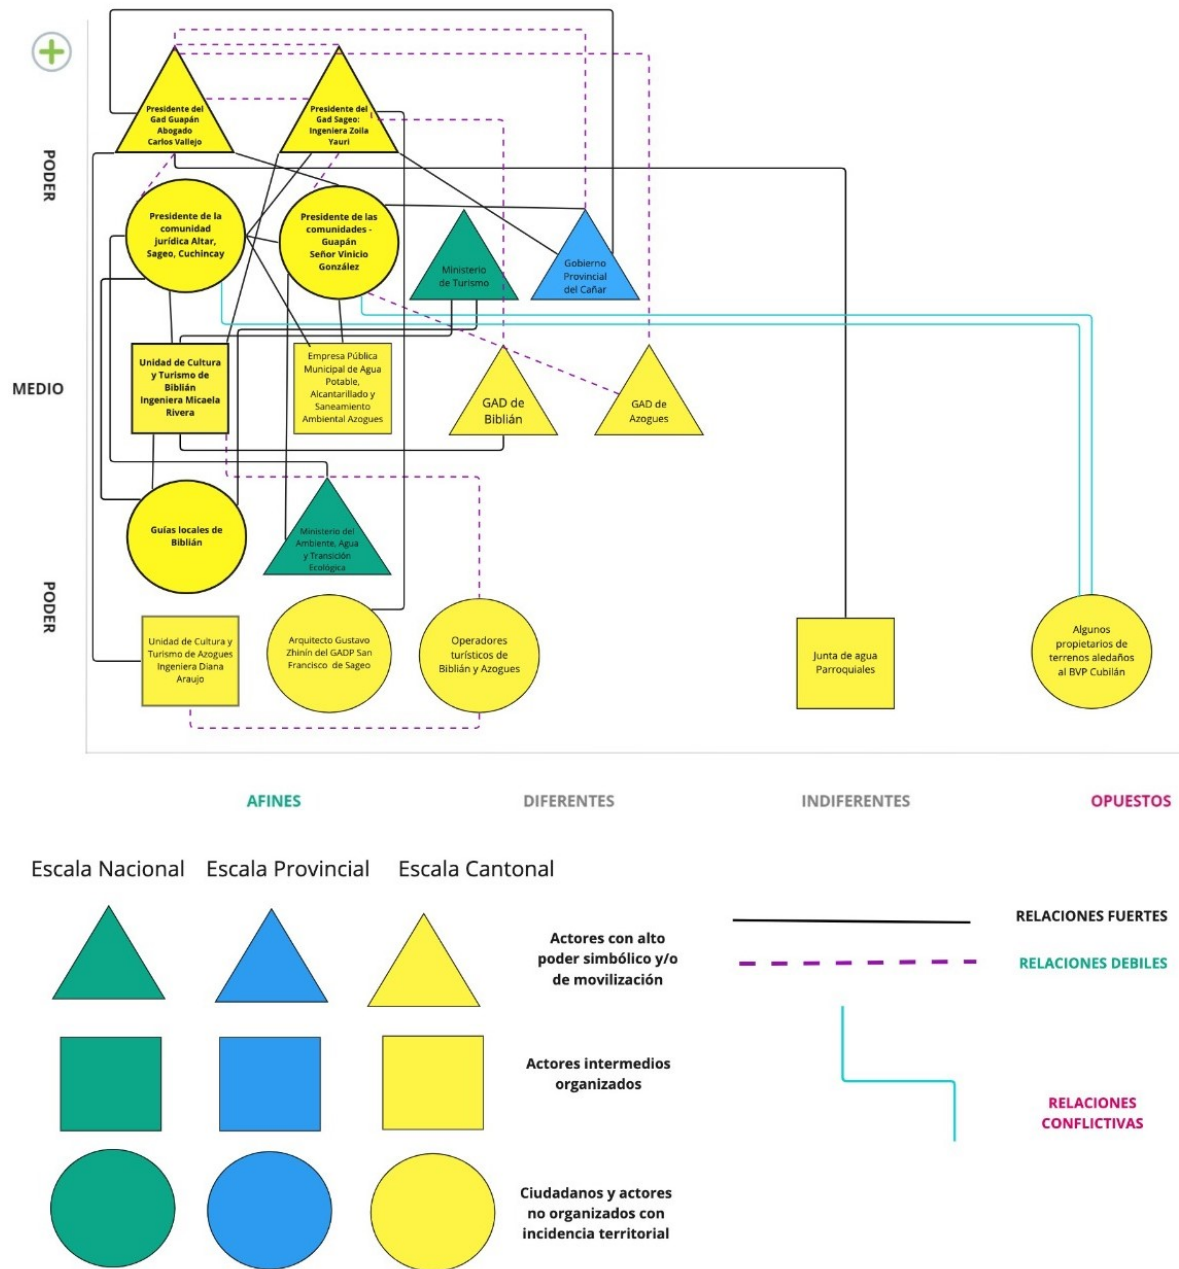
+

PODER

Presidente del Gad Guapán Abogado Carlos Vallejo

Presidente del Gad Sageo: Ingeniera Zoila Yauri

Presidente de la comunidad jurídica Altar, Sageo, Cuchincay

Presidente de las comunidades - Guapán Señor Vinicio González

Ministerio de Turismo

Gobierno Provincial del Cañar

MEDIO

Unidad de Cultura y Turismo de Biblián Ingeniera Micaela Rivera

Empresa Pública Municipal de Agua Potable, Alcantarillado y Saneamiento Ambiental Azogues

GAD de Biblián

GAD de Azogues

Guías locales de Biblián

Ministerio del Ambiente, Agua y Transición Ecológica

PODER

Unidad de Cultura y Turismo de Azogues Ingeniera Diana Araujo

Arquitecto Gustavo Zhinin del GADP San Francisco de Sageo

Operadores turísticos de Biblián y Azogues

Junta de agua Parroquiales

Algunos propietarios de terrenos aledaños al BVP Cubilán

AFINES

DIFERENTES

INDIFERENTES

OPUESTOS

Escala Nacional

Escala Provincial

Escala Cantonal

Actores con alto poder simbólico y/o de movilización

Actores intermedios organizados

Ciudadanos y actores no organizados con incidencia territorial

RELACIONES FUERTES

RELACIONES DEBILES

RELACIONES CONFLICTIVAS